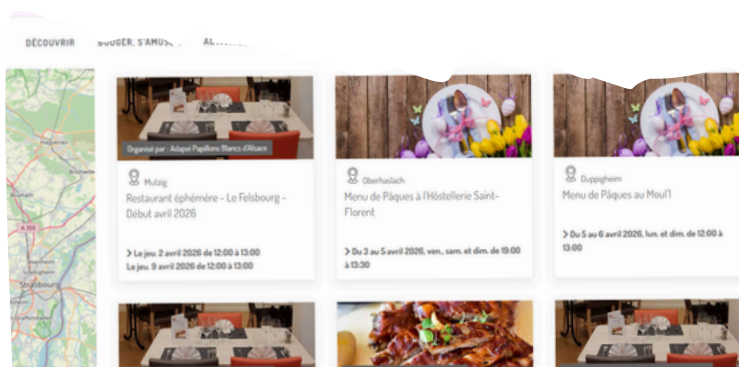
DÉCOUVRIR BOUGER, S'AMUSE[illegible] AL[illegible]

A 355

Strasbourg

Organisé par : Adapei Papillons Blancs d'Alsace

Mutzig

Restaurant éphémère – Le Felsbourg – Début avril 2026

> Le jeu. 2 avril 2026 de 12:00 à 13:00
Le jeu. 9 avril 2026 de 12:00 à 13:00

Oberhaslach

Menu de Pâques à l'Hostellerie Saint-Florent

> Du 3 au 5 avril 2026, ven., sam. et dim. de 19:00 à 13:30

Duppigheim

Menu de Pâques au Moul'1

> Du 5 au 6 avril 2026, lun. et dim. de 12:00 à 13:00